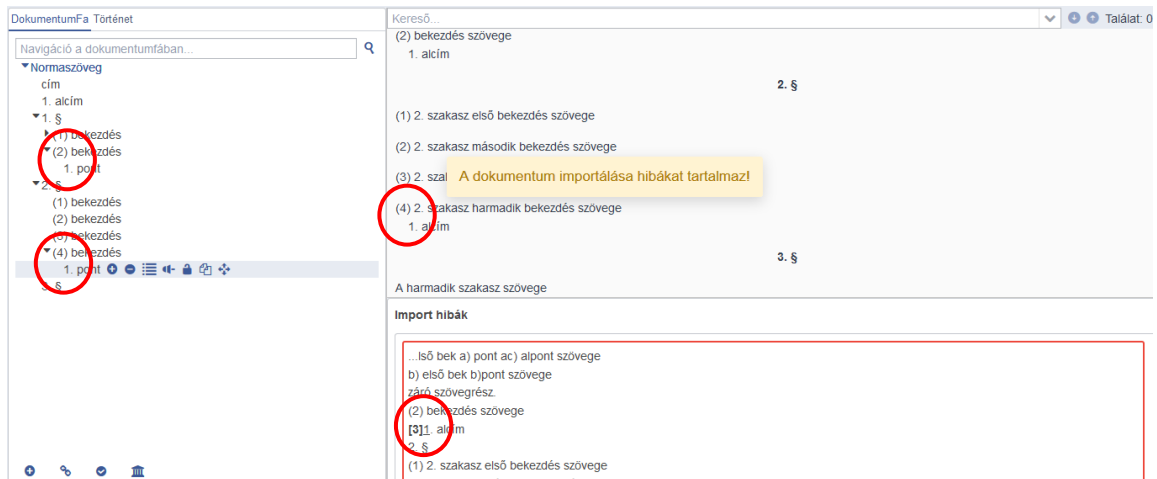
DokumentumFa Történet

Navigáció a dokumentumfában...

Normaszöveg
cím
1. alcím
1. §
(1) bekezdés
(2) bekezdés
1. pont
2. §
(1) bekezdés
(2) bekezdés
(3) bekezdés
(4) bekezdés
1. pont
3. §

Kereső... Találat: 0

(2) bekezdés szövege
1. alcím

2. §

(1) 2. szakasz első bekezdés szövege

(2) 2. szakasz második bekezdés szövege

(3) 2. szak

A dokumentum importálása hibákat tartalmaz!

(4) 2. szakasz harmadik bekezdés szövege
1. alcím

3. §

A harmadik szakasz szövege

Import hibák

...lső bek a) pont ac) alpont szövege
b) első bek b)pont szövege
záró szövegrész.
(2) bekezdés szövege
[3]1. alcím
2. §
(1) 2. szakasz első bekezdés szövege